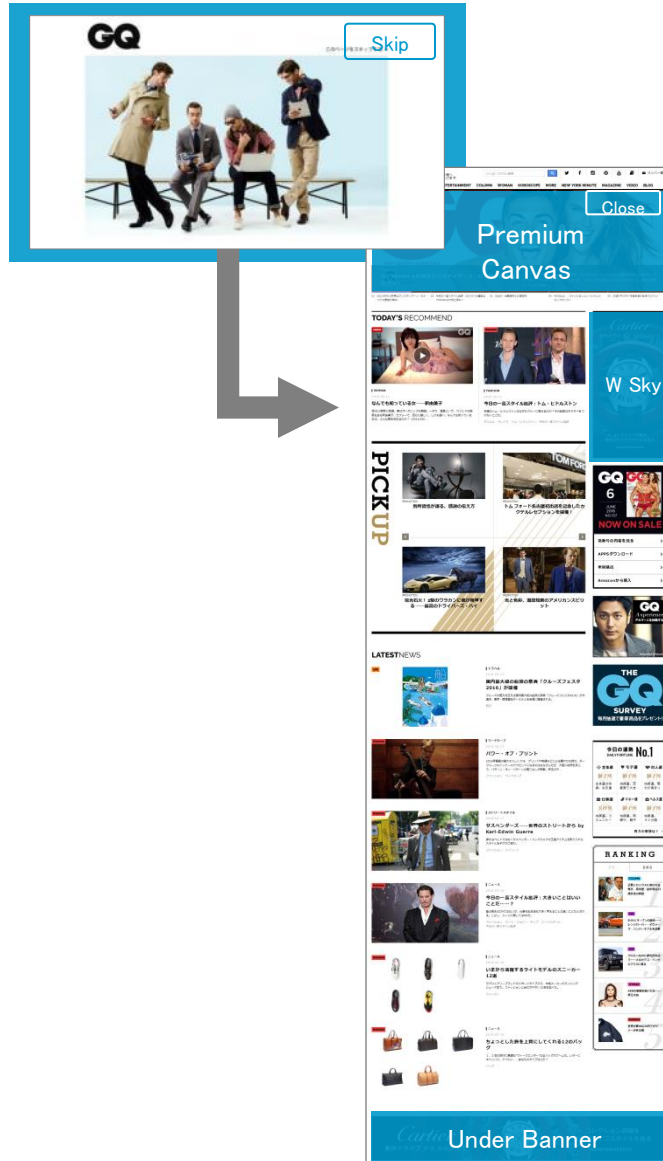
GQ

Skip

Close

Premium Canvas

TODAY'S RECOMMEND

なんでも知っている女——野崎萌子

今日の一言スタイル批評：トム・ヒドルストン

PICK UP

トム フォード

LATEST NEWS

パワー・オブ・プリント

サスペンダーズ——世界のストリートから by Karl-Edwin Guerre

今日の一言スタイル批評：大きいことはいいことだ!?

W Sky

GQ

NOW ON SALE

THE GQ SURVEY

No.1

RANKING

Under Banner